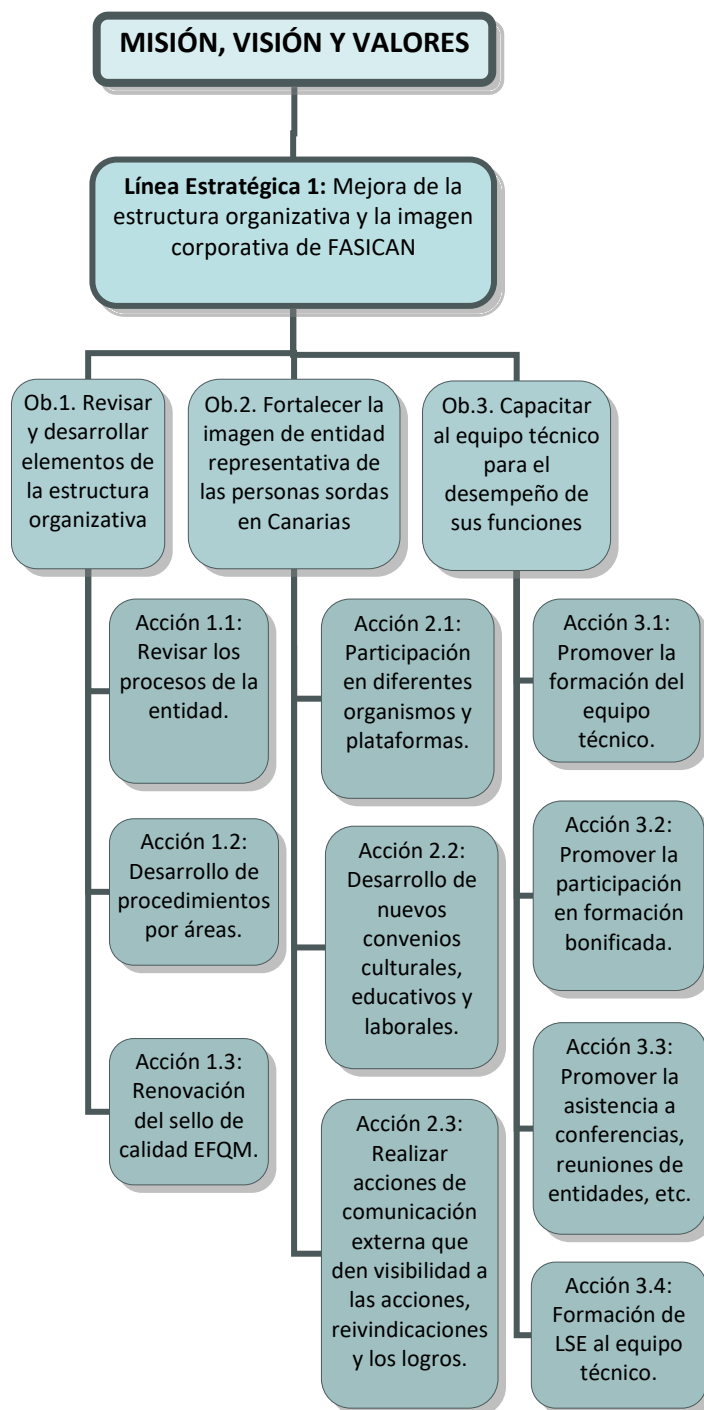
MISIÓN, VISIÓN Y VALORES

**Línea Estratégica 1:** Mejora de la estructura organizativa y la imagen corporativa de FASICAN

Ob.1. Revisar y desarrollar elementos de la estructura organizativa

Acción 1.1: Revisar los procesos de la entidad.

Acción 1.2: Desarrollo de procedimientos por áreas.

Acción 1.3: Renovación del sello de calidad EFQM.

Ob.2. Fortalecer la imagen de entidad representativa de las personas sordas en Canarias

Acción 2.1: Participación en diferentes organismos y plataformas.

Acción 2.2: Desarrollo de nuevos convenios culturales, educativos y laborales.

Acción 2.3: Realizar acciones de comunicación externa que den visibilidad a las acciones, reivindicaciones y los logros.

Ob.3. Capacitar al equipo técnico para el desempeño de sus funciones

Acción 3.1: Promover la formación del equipo técnico.

Acción 3.2: Promover la participación en formación bonificada.

Acción 3.3: Promover la asistencia a conferencias, reuniones de entidades, etc.

Acción 3.4: Formación de LSE al equipo técnico.